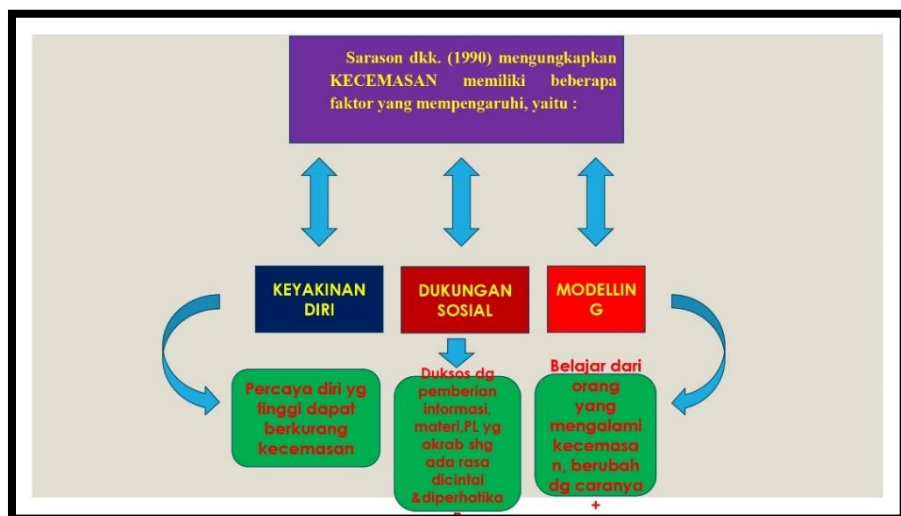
Sarason dkk. (1990) mengungkapkan KECEMASAN memiliki beberapa faktor yang mempengaruhi, yaitu :

KEYAKINAN DIRI

DUKUNGAN SOSIAL

MODELLIN G

Percaya diri yg tinggi dapat berkurang kecemasan

Duksos dg pemberian informasi, materi,PL yg akrab shg ada rasa dicintai &diperhatika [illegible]

Belajar dari orang yang mengalami kecemasa n, berubah dg caranya +